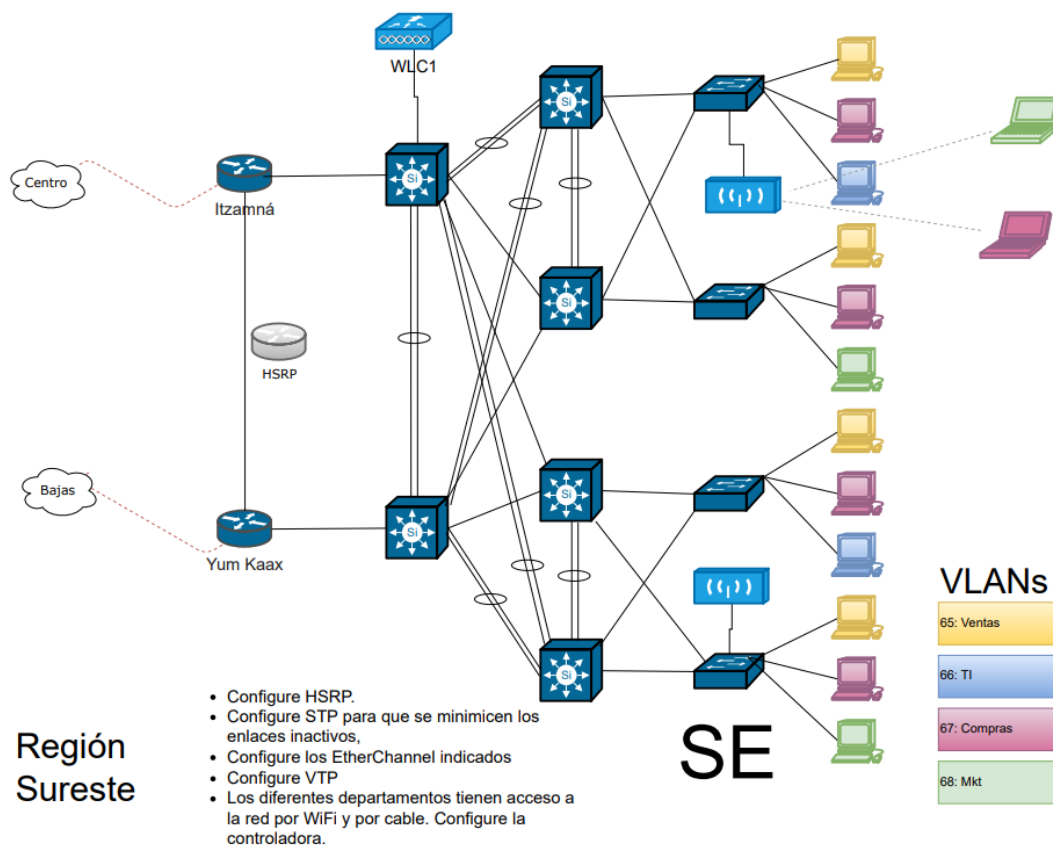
WLC1

Centro

Itzamná

HSRP

Bajas

Yum Kaax

Si

Si

Si

Si

Si

Si

Si

Si

VLANs

65: Ventas

66: TI

67: Compras

68: Mkt

SE

Región Sureste

- Configure HSRP.
- Configure STP para que se minimicen los enlaces inactivos,
- Configure los EtherChannel indicados
- Configure VTP
- Los diferentes departamentos tienen acceso a la red por WiFi y por cable. Configure la controladora.